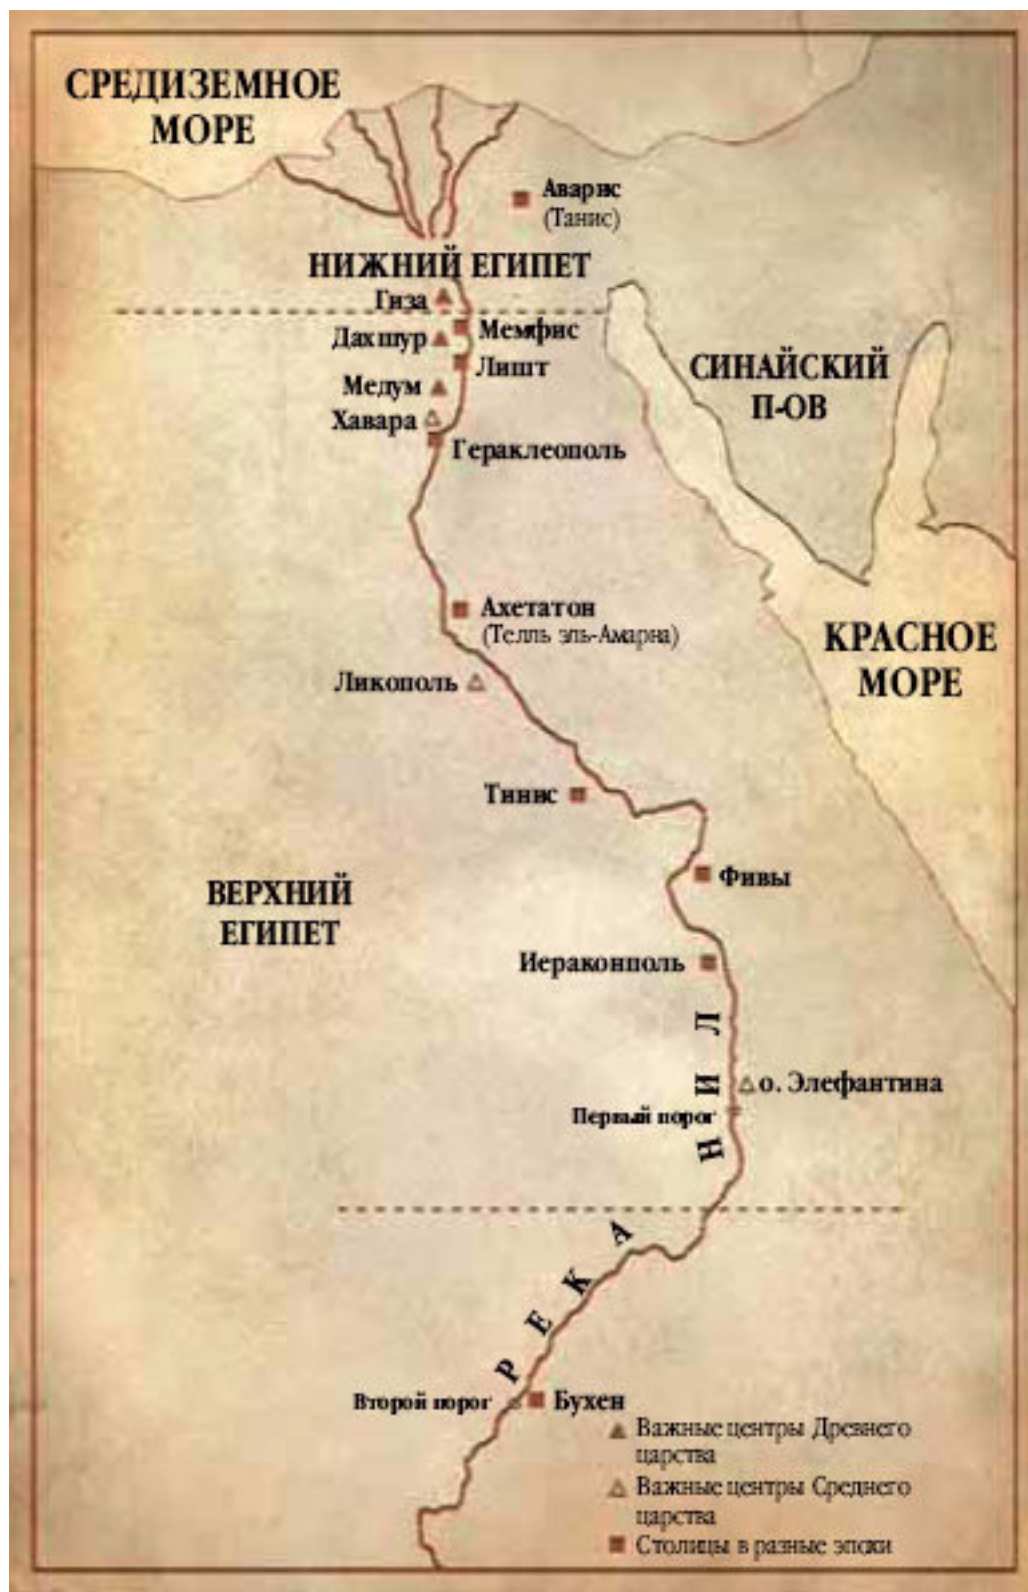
СРЕДИЗЕМНОЕ МОРЕ

Аварис (Танис)

НИЖНИЙ ЕГИПЕТ

Гиза

Дахшур

Мемфис

Лишт

Медум

Хавара

Гераклеополь

СИНАЙСКИЙ П-ОВ

Ахетатон (Телль эль-Амарна)

КРАСНОЕ МОРЕ

Ликополь

Тинис

Фивы

ВЕРХНИЙ ЕГИПЕТ

Иераконполь

о. Элефантина

Первый порог

РЕКА НИЛ

Второй порог

Бухен

Важные центры Древнего царства

Важные центры Среднего царства

Столицы в разные эпохи